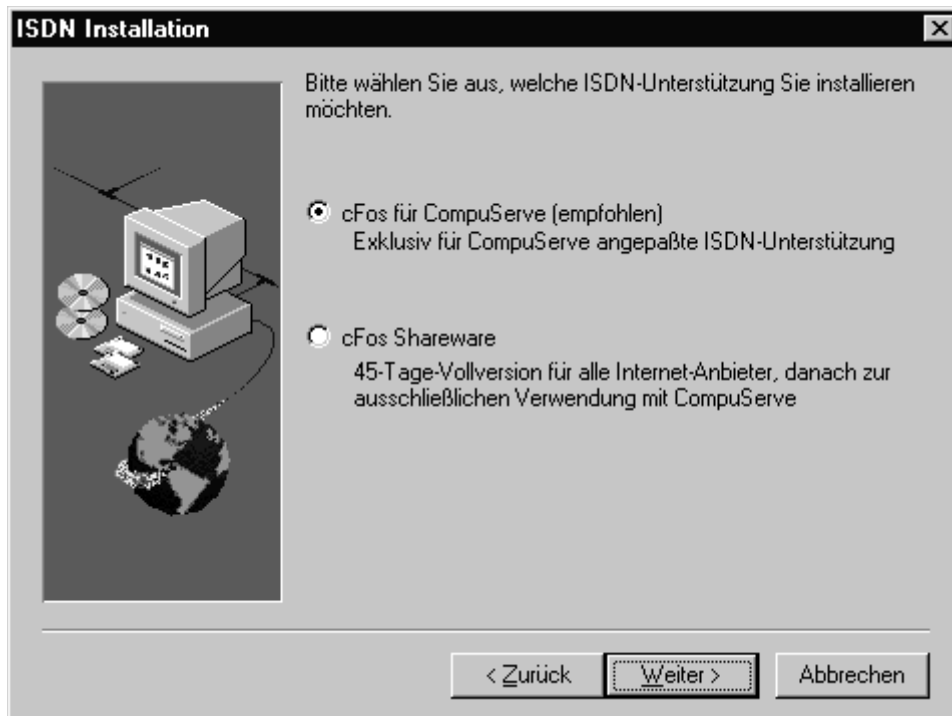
ISDN Installation

Bitte wählen Sie aus, welche ISDN-Unterstützung Sie installieren möchten.

cFos für CompuServe (empfohlen)
Exklusiv für CompuServe angepaßte ISDN-Unterstützung

cFos Shareware
45-Tage-Vollversion für alle Internet-Anbieter, danach zur ausschließlichen Verwendung mit CompuServe

< Zurück | Weiter > | Abbrechen